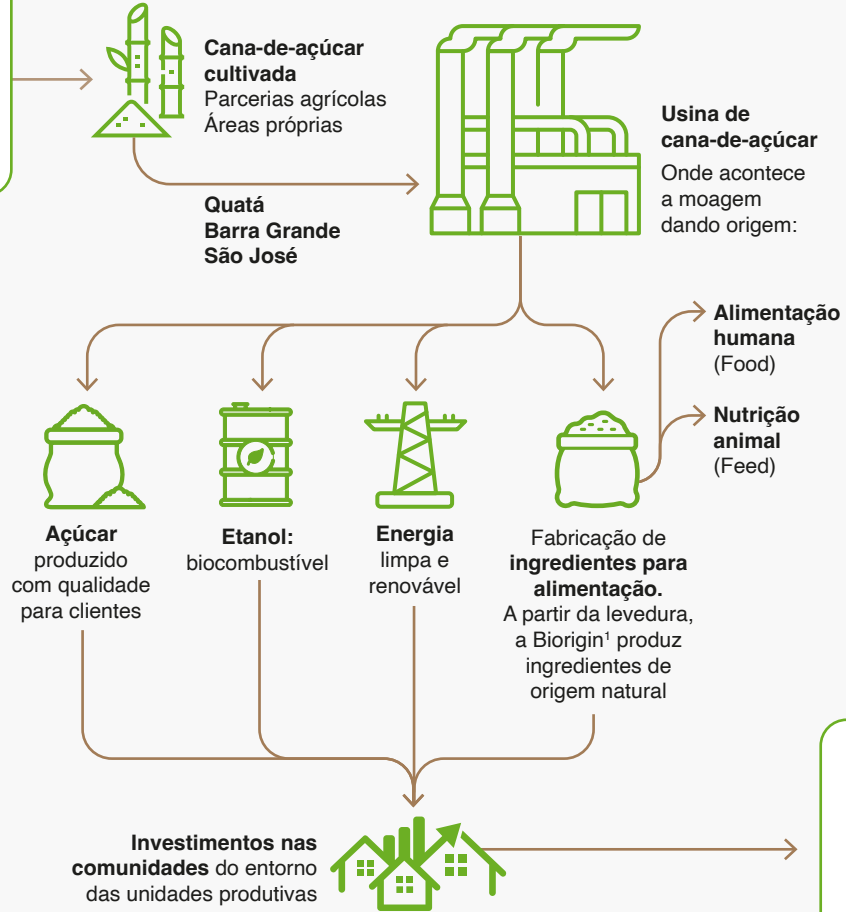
**Cana-de-açúcar cultivada**
Parcerias agrícolas
Áreas próprias

**Quatá**
**Barra Grande**
**São José**

**Usina de cana-de-açúcar**
Onde acontece a moagem dando origem:

**Alimentação humana**
(Food)

**Nutrição animal**
(Feed)

**Açúcar** produzido com qualidade para clientes

**Etanol:** biocombustível

**Energia** limpa e renovável

Fabricação de **ingredientes para alimentação.** A partir da levedura, a Biorigin¹ produz ingredientes de origem natural

**Investimentos nas comunidades** do entorno das unidades produtivas